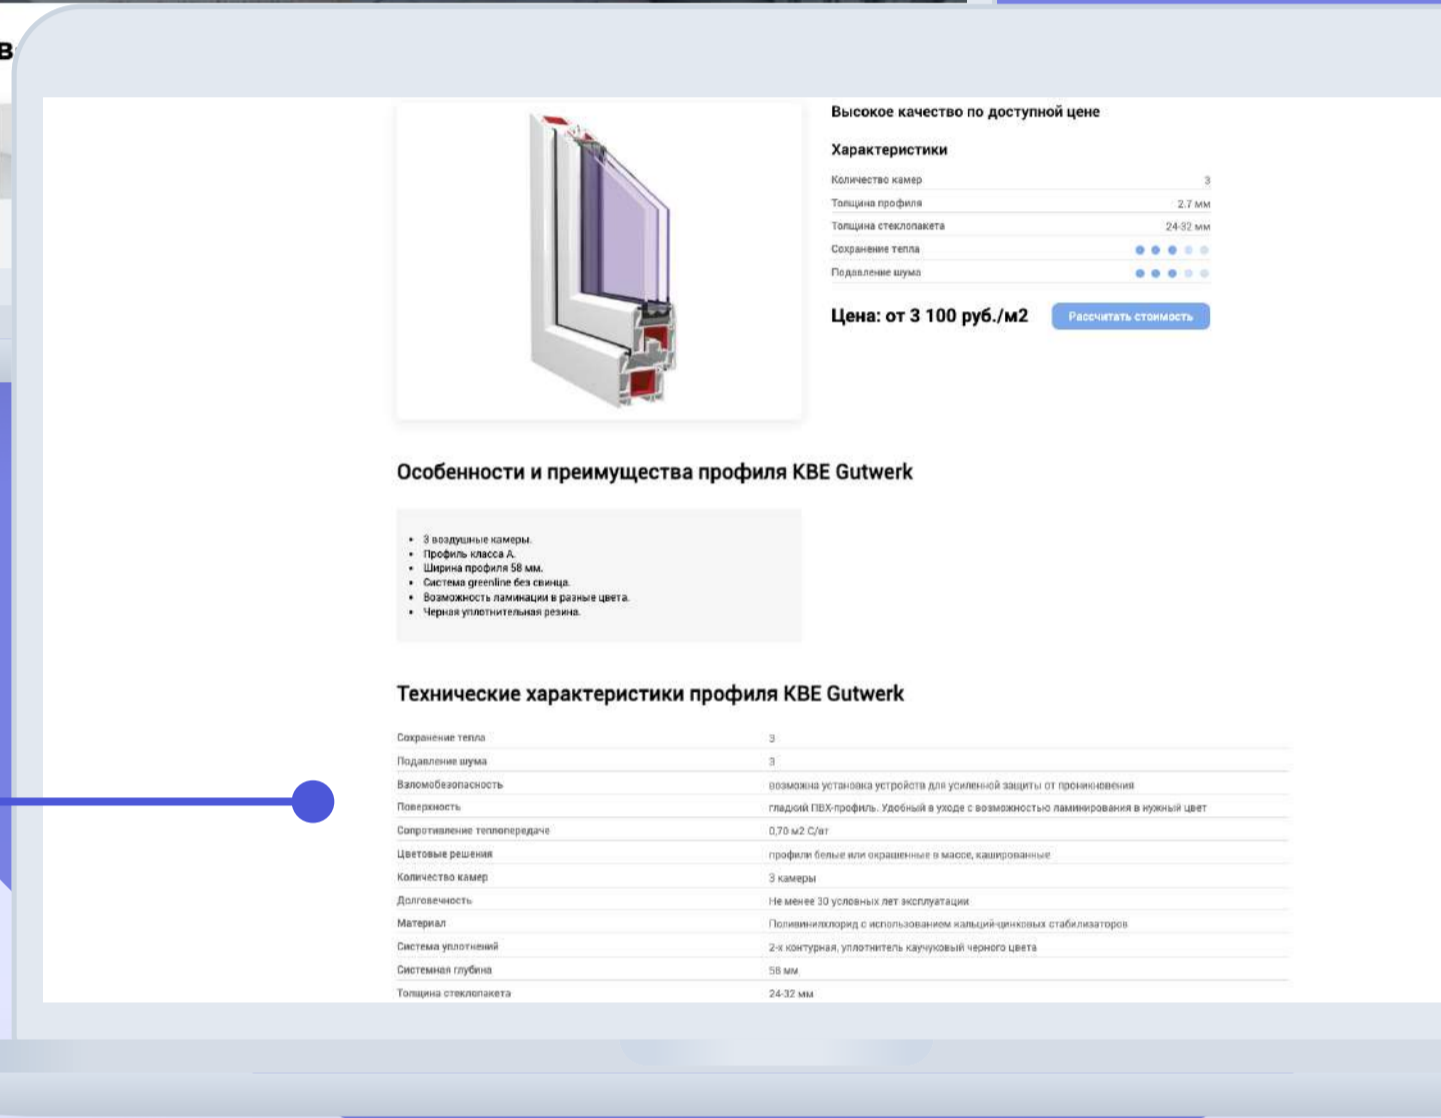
Высокое качество по доступной цене

Характеристики

| | |
|---|---|
| Количество камер | 3 |
| Толщина профиля | 2.7 мм |
| Толщина стеклопакета | 24-32 мм |
| Сохранение тепла | |
| Подавление шума | |

Цена: от 3 100 руб./м2

Рассчитать стоимость

Особенности и преимущества профиля KBE Gutwerk

- 3 воздушные камеры.
- Профиль класса А.
- Ширина профиля 58 мм.
- Система greenline без свинца.
- Возможность ламинации в разные цвета.
- Черная уплотнительная резина.

Технические характеристики профиля KBE Gutwerk

| | |
|---|---|
| Сохранение тепла | 3 |
| Подавление шума | 3 |
| Взломобезопасность | возможна установка устройств для усиленной защиты от проникновения |
| Поверхность | гладкий ПВХ-профиль. Удобный в уходе с возможностью ламинирования в нужный цвет |
| Сопротивление теплопередаче | 0,70 м2 С/вт |
| Цветовые решения | профили белые или окрашенные в массе, кашированные |
| Количество камер | 3 камеры |
| Долговечность | Не менее 30 условных лет эксплуатации |
| Материал | Поливинилхлорид с использованием кальций-цинковых стабилизаторов |
| Система уплотнений | 2-х контурная, уплотнитель каучуковый черного цвета |
| Системная глубина | 58 мм |
| Толщина стеклопакета | 24-32 мм |